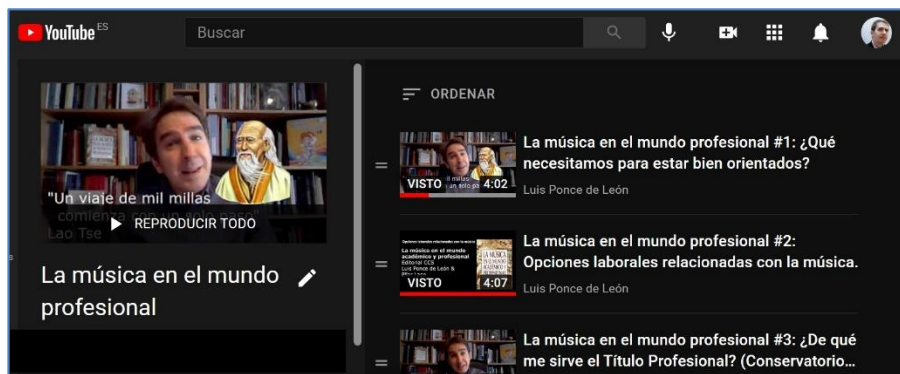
YouTube ES

Buscar

"Un viaje de mil millas comienza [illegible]
Lao Tse

REPRODUCIR TODO

La música en el mundo profesional

ORDENAR

La música en el mundo profesional #1: ¿Qué necesitamos para estar bien orientados?
VISTO 4:02
Luis Ponce de León

La música en el mundo profesional #2: Opciones laborales relacionadas con la música.
VISTO 4:07
Luis Ponce de León

La música en el mundo profesional #3: ¿De qué me sirve el Título Profesional? (Conservatorio...